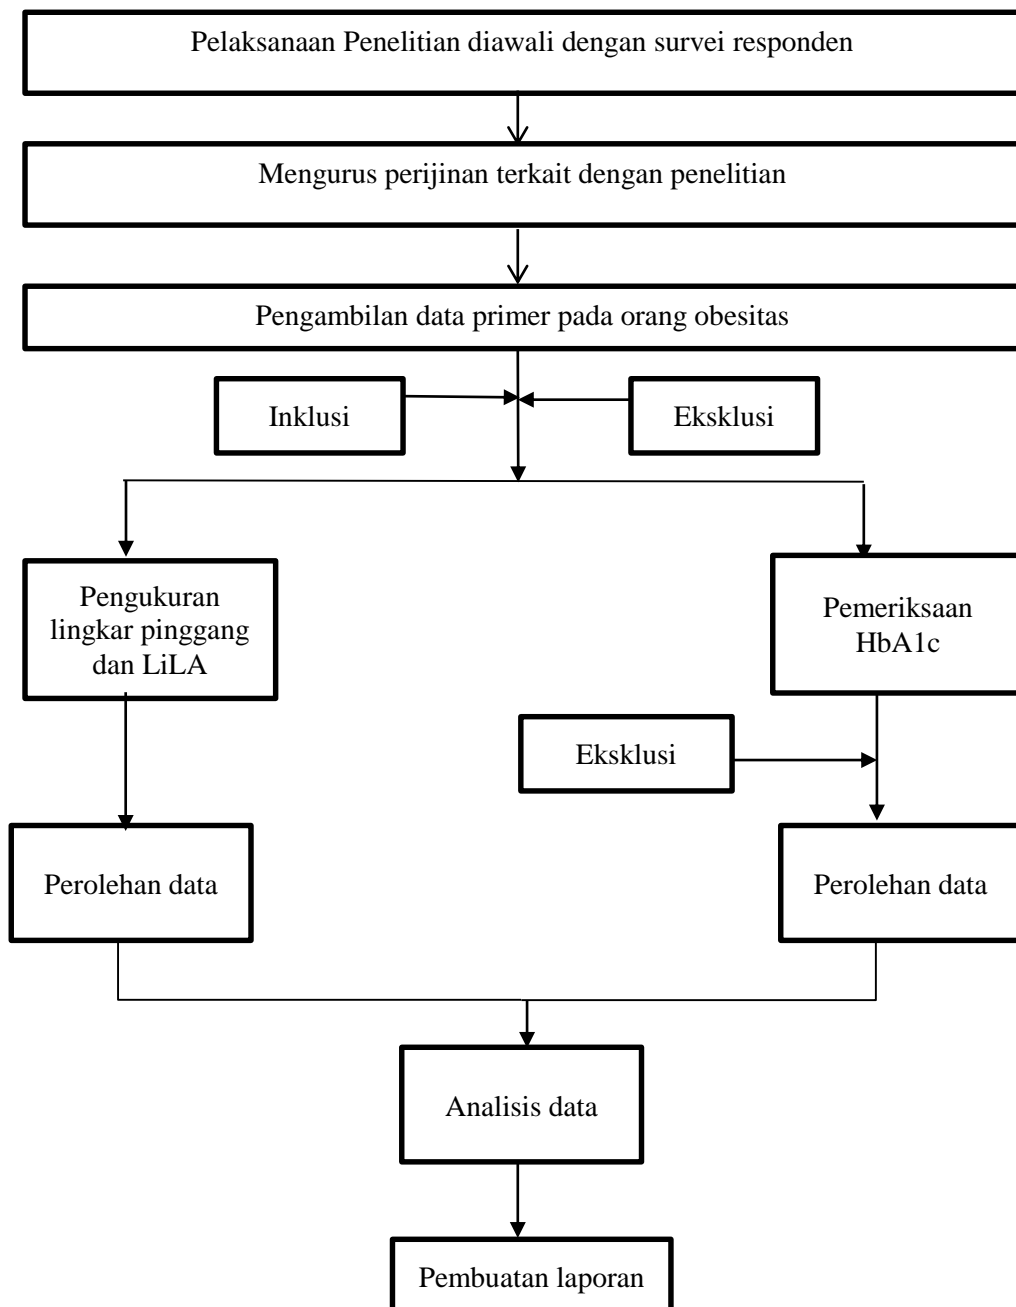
Pelaksanaan Penelitian diawali dengan survei responden

Mengurus perijinan terkait dengan penelitian

Pengambilan data primer pada orang obesitas

Inklusi

Eksklusi

Pengukuran lingkar pinggang dan LiLA

Pemeriksaan HbA1c

Eksklusi

Perolehan data

Perolehan data

Analisis data

Pembuatan laporan